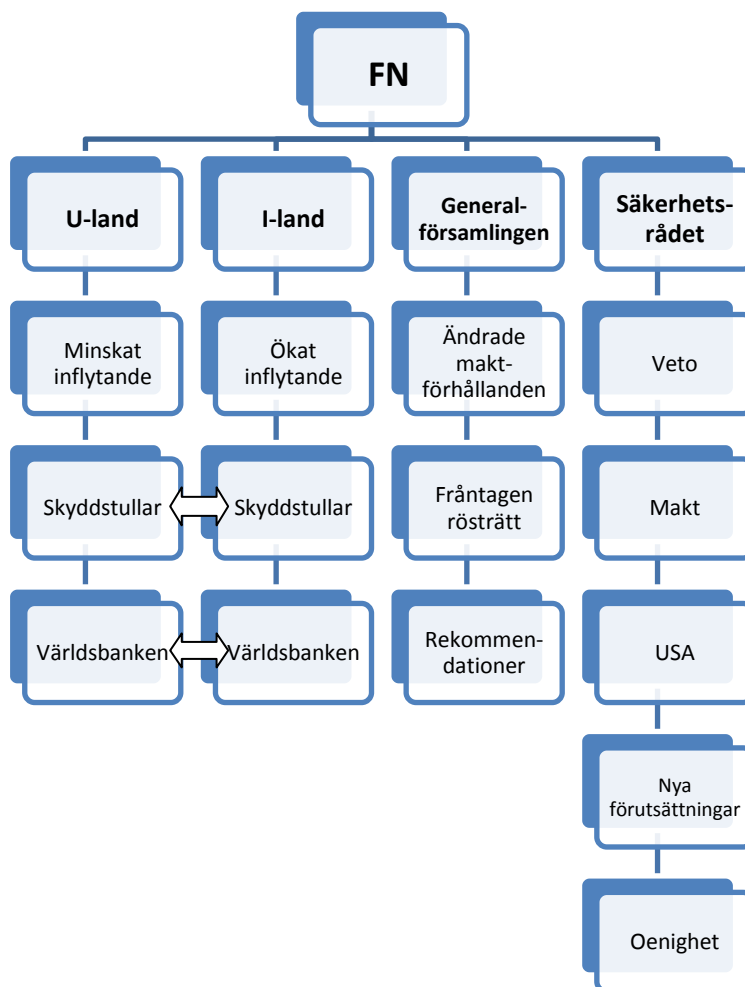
FN

U-land

Minskat inflytande

Skyddstullar

Världsbanken

I-land

Ökat inflytande

Skyddstullar

Världsbanken

Generalförsamlingen

Ändrade maktförhållanden

Fråntagen rösträtt

Rekommendationer

Säkerhetsrådet

Veto

Makt

USA

Nya förutsättningar

Oenighet